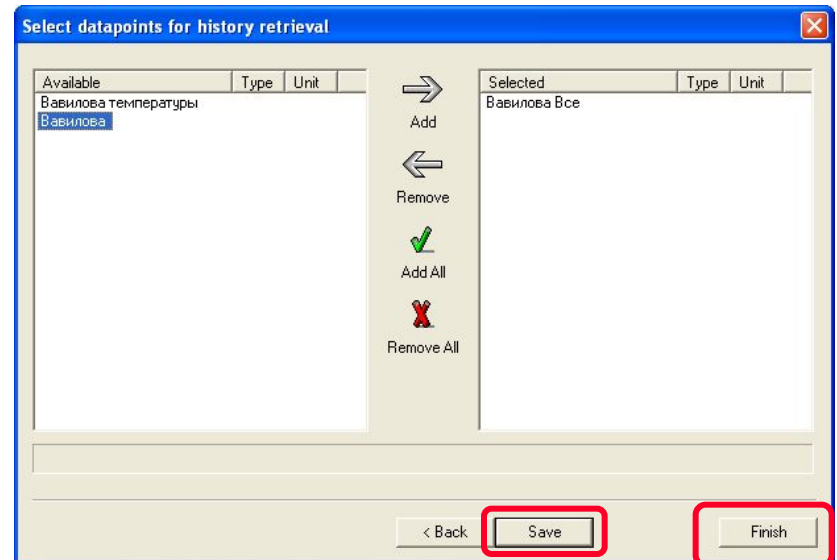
Select datapoints for history retrieval

| Available | Type | Unit |
|---|---|---|
| Вавилова температуры | | |
| Вавилова | | |

Add

Remove

Add All

Remove All

| Selected | Type | Unit |
|---|---|---|
| Вавилова Все | | |

< Back

Save

Finish